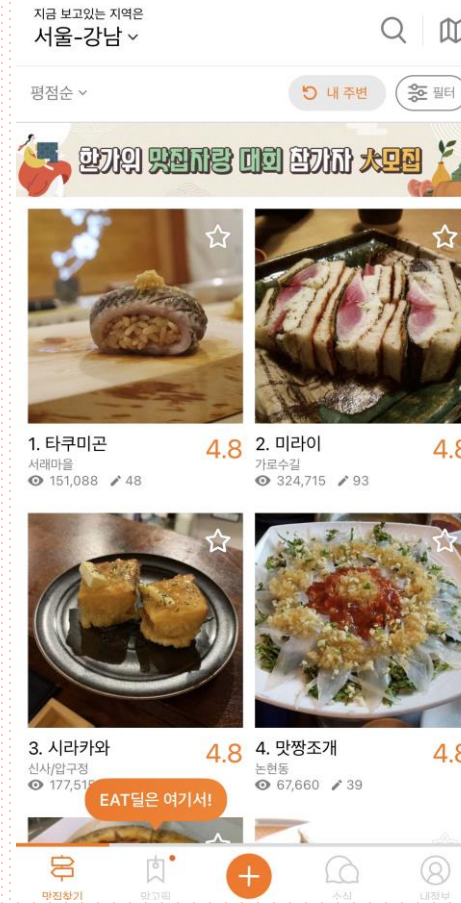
지금 보고있는 지역은
서울-강남

평점순
내 주변
필터

한가위 맛집자랑 대회 참가자 大모집

1. 타쿠미곤
서래마을
151,088 48
4.8

2. 미라이
가로수길
324,715 93
4.8

3. 시라카와
신사/압구정
177,51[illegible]
4.8

4. 맛짱조개
논현동
67,660 39
4.8

EAT딜은 여기서!

맛집찾기
망고픽
소식
내정보